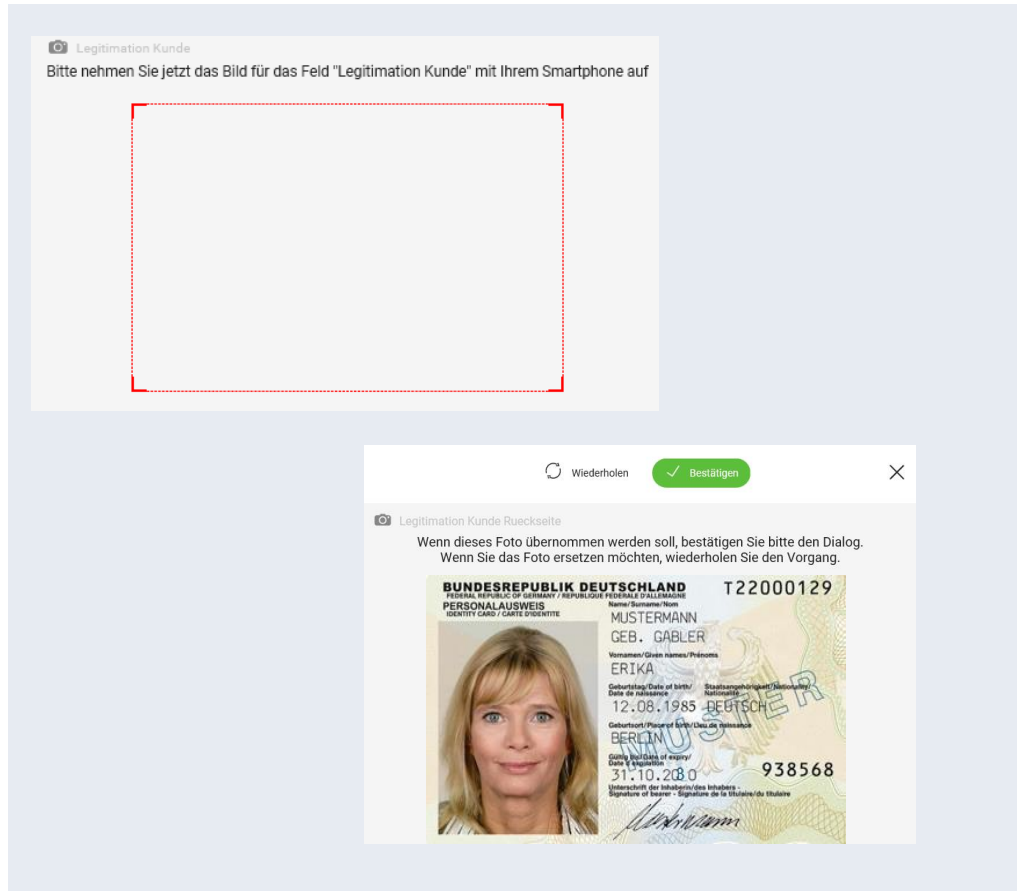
Legitimation Kunde

Bitte nehmen Sie jetzt das Bild für das Feld "Legitimation Kunde" mit Ihrem Smartphone auf

Wiederholen

Bestätigen

Legitimation Kunde Rueckseite

Wenn dieses Foto übernommen werden soll, bestätigen Sie bitte den Dialog.
Wenn Sie das Foto ersetzen möchten, wiederholen Sie den Vorgang.

BUNDESREPUBLIK DEUTSCHLAND
FEDERAL REPUBLIC OF GERMANY / REPUBLIQUE FEDERALE D'ALLEMAGNE
PERSONALAUSWEIS
IDENTITY CARD / CARTE D'IDENTITE
T22000129
Name/Surname/Nom
MUSTERMANN
GEB. GABLER
Vornamen/Given names/Prénoms
ERIKA
Geburtstag/Date of birth/Date de naissance
Staatsangehörigkeit/Nationality/Nationalité
12.08.1985 DEUTSCH
Geburtsort/Place of birth/Lieu de naissance
BERLIN
Gültig bis/Date of expiry/Date d'expiration
31.10.2030
938568
Unterschrift der Inhaberin/des Inhabers - Signature of bearer - Signature de la titulaire/du titulaire
MUSTER